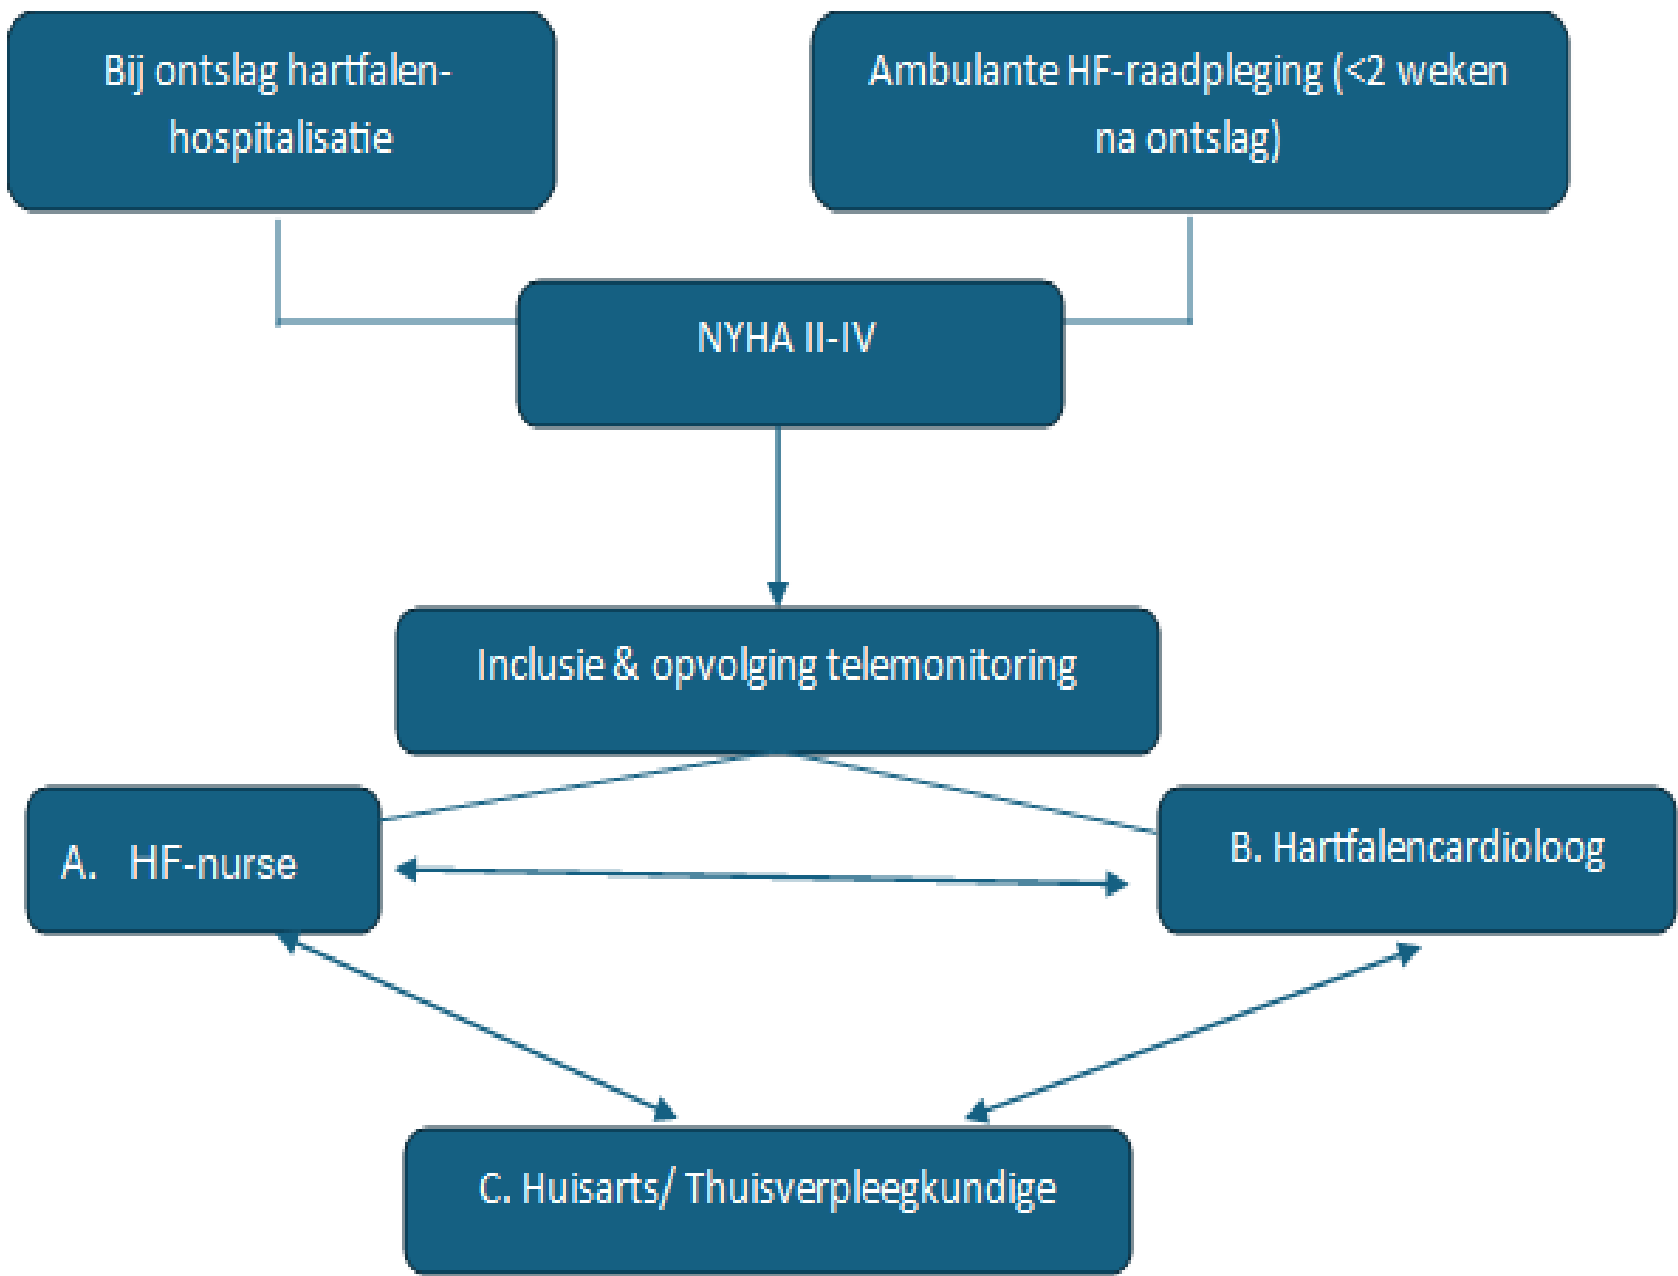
Bij ontslag hartfalen-hospitalisatie

Ambulante HF-raadpleging (<2 weken na ontslag)

NYHA II-IV

Inclusie & opvolging telemonitoring

A. HF-nurse

B. Hartfalencardioloog

C. Huisarts/ Thuisverpleegkundige